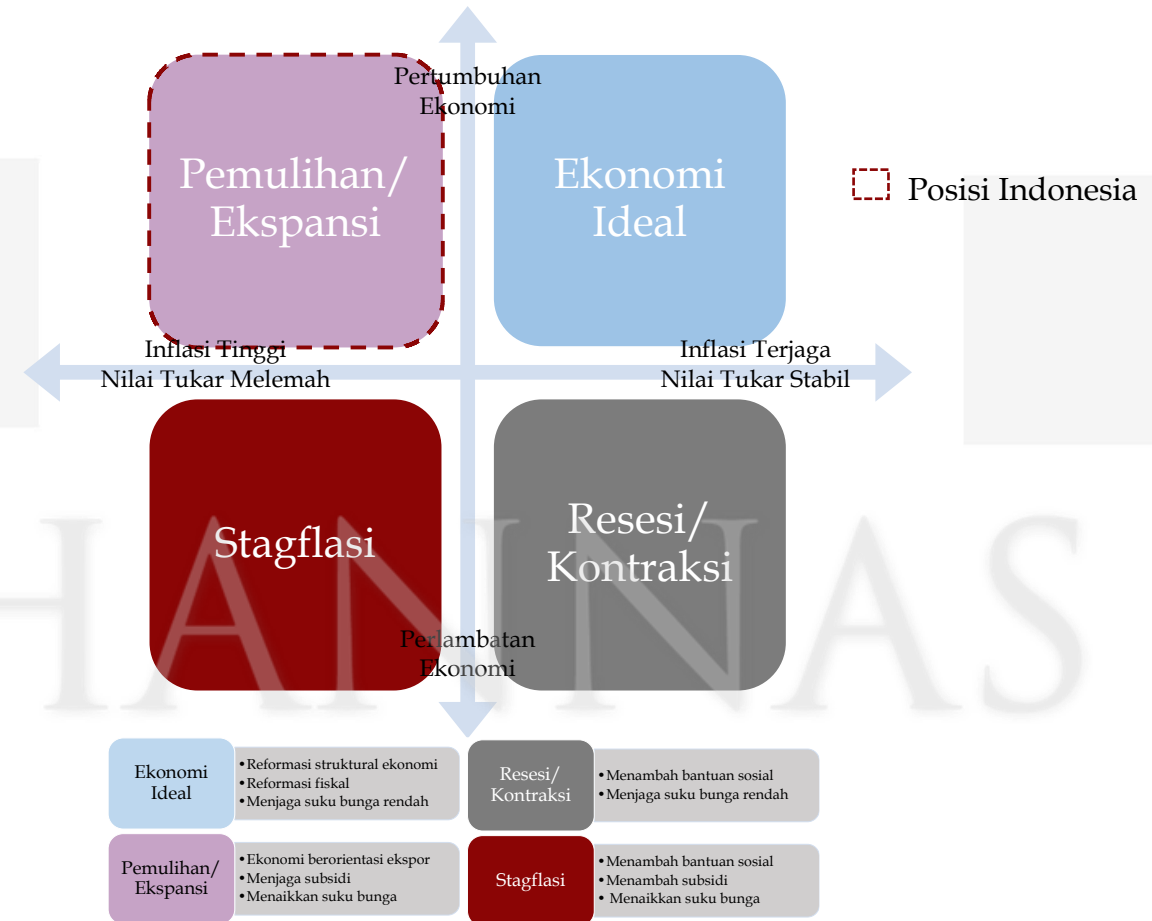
Pertumbuhan Ekonomi

Pemulihan/ Ekspansi

Ekonomi Ideal

Posisi Indonesia

Inflasi Tinggi
Nilai Tukar Melemah

Inflasi Terjaga
Nilai Tukar Stabil

Stagflasi

Resesi/ Kontraksi

Perlambatan Ekonomi

Ekonomi Ideal
• Reformasi struktural ekonomi
• Reformasi fiskal
• Menjaga suku bunga rendah

Resesi/ Kontraksi
• Menambah bantuan sosial
• Menjaga suku bunga rendah

Pemulihan/ Ekspansi
• Ekonomi berorientasi ekspor
• Menjaga subsidi
• Menaikkan suku bunga

Stagflasi
• Menambah bantuan sosial
• Menambah subsidi
• Menaikkan suku bunga